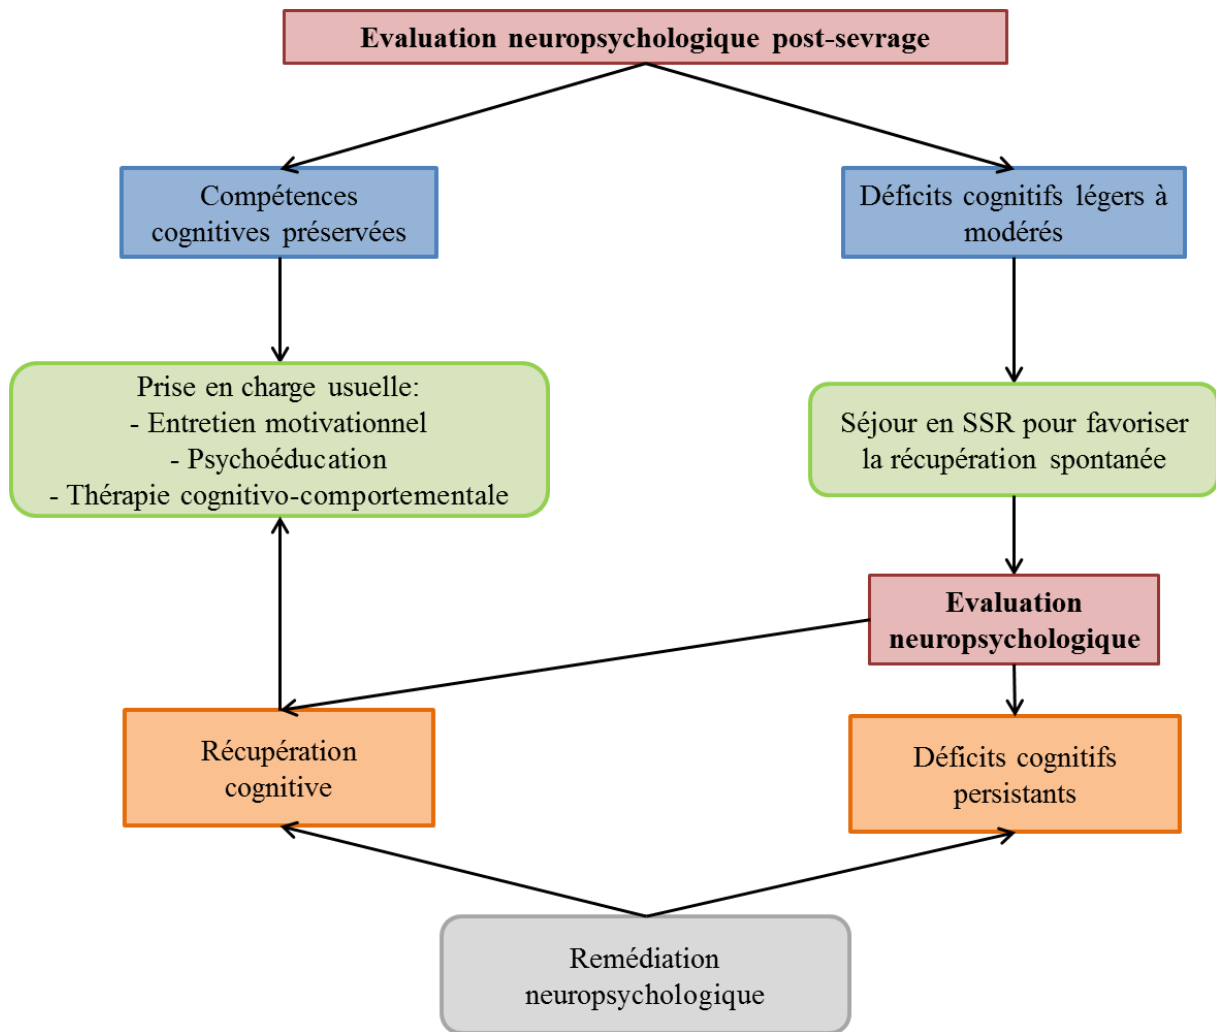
Evaluation neuropsychologique post-sevrage

Compétences cognitives préservées

Déficits cognitifs légers à modérés

Prise en charge usuelle:
- Entretien motivationnel
- Psychoéducation
- Thérapie cognitivo-comportementale

Séjour en SSR pour favoriser la récupération spontanée

Evaluation neuropsychologique

Récupération cognitive

Déficits cognitifs persistants

Remédiation neuropsychologique